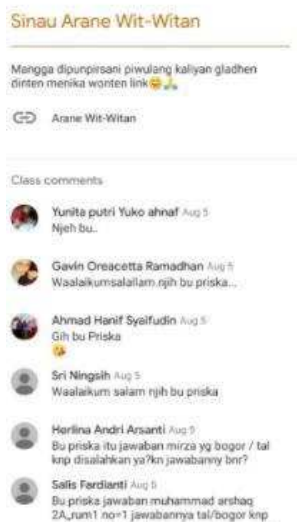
Sinau Arane Wit-Witan

Mangga dipunpirsani piwulang kaliyan gladhen dinten menika wonten link😊🙏

Arane Wit-Witan

Class comments

Yunita putri Yuko ahnaf Aug 5
Njeh bu..

Gavin Oreacetta Ramadhan Aug 5
Waalaikumsalallam njih bu priska...

Ahmad Hanif Syaifudin Aug 5
Gih bu Priska
😘

Sri Ningsih Aug 5
Waalaikum salam njih bu priska

Herlina Andri Arsanti Aug 5
Bu priska itu jawaban mirza yg bogor / tal knp disalahkan ya?kn jawabanny bnr?

Salis Fardianti Aug 5
Bu priska jawaban muhammad arshaq 2A_rum1 no=1 jawabannya tal/bogor knp